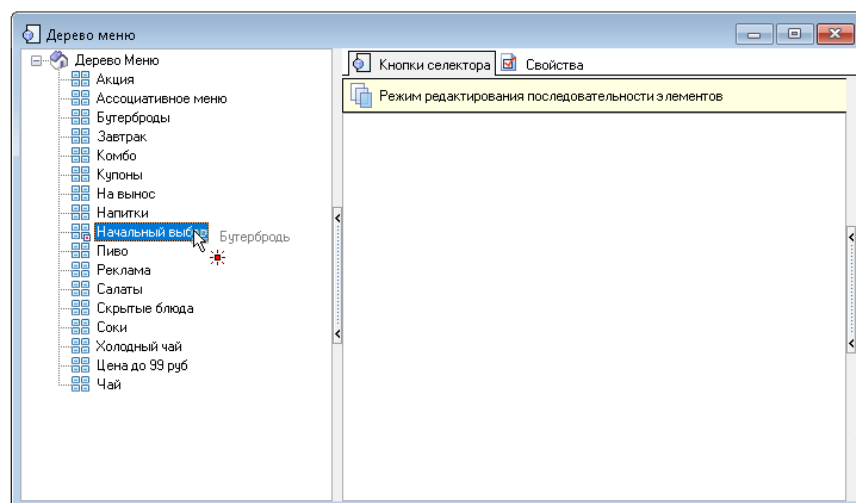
Дерево меню

Дерево Меню
Акция
Ассоциативное меню
Бутерброды
Завтрак
Комбо
Купоны
На вынос
Напитки
Начальный выбо
Бутерброд
Пиво
Реклама
Салаты
Скрытые блюда
Соки
Холодный чай
Цена до 99 руб
Чай

Кнопки селектора
Свойства

Режим редактирования последовательности элементов